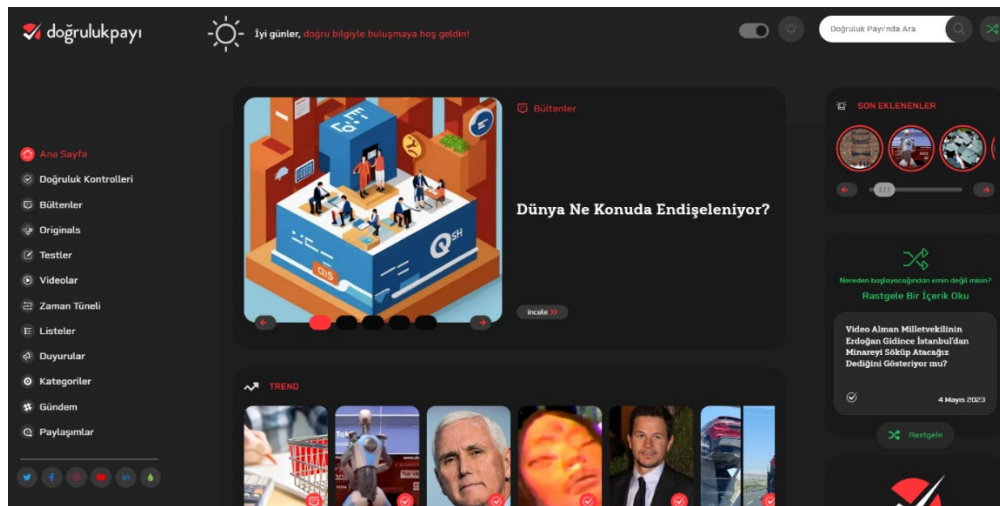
doğrulukpayı

İyi günler, doğru bilgiyle buluşmaya hoş geldin!

Doğruluk Payı'nda Ara

Ana Sayfa
Doğruluk Kontrolleri
Bültenler
Originals
Testler
Videolar
Zaman Tüneli
Listeler
Duyurular
Kategoriler
Gündem
Paylaşımlar

Bültenler

Dünya Ne Konuda Endişeleniyor?

İncele

SON EKLENENLER

Nereden başlayacağından emin değil misin?
Rastgele Bir İçerik Oku

Video Alman Milletvekilinin Erdoğan Gidince İstanbul'dan Minareyi Söküp Atacağız Dediğini Gösteriyor mu?

4 Mayıs 2023

Rastgele

TREND